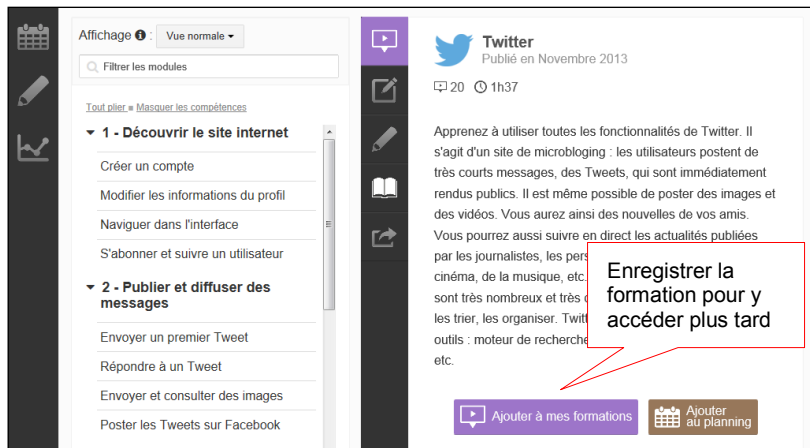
Affichage Vue normale

Filtrer les modules

Tout plier ≡ Masquer les compétences

1 - Découvrir le site internet

Créer un compte

Modifier les informations du profil

Naviguer dans l'interface

S'abonner et suivre un utilisateur

2 - Publier et diffuser des messages

Envoyer un premier Tweet

Répondre à un Tweet

Envoyer et consulter des images

Poster les Tweets sur Facebook

Twitter
Publié en Novembre 2013

20 1h37

Apprenez à utiliser toutes les fonctionnalités de Twitter. Il s'agit d'un site de microbloging : les utilisateurs postent de très courts messages, des Tweets, qui sont immédiatement rendus publics. Il est même possible de poster des images et des vidéos. Vous aurez ainsi des nouvelles de vos amis. Vous pourrez aussi suivre en direct les actualités publiées par les journalistes, les pers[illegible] cinéma, de la musique, etc. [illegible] sont très nombreux et très c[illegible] les trier, les organiser. Twitt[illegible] outils : moteur de recherche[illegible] etc.

Enregistrer la formation pour y accéder plus tard

Ajouter à mes formations

Ajouter au planning